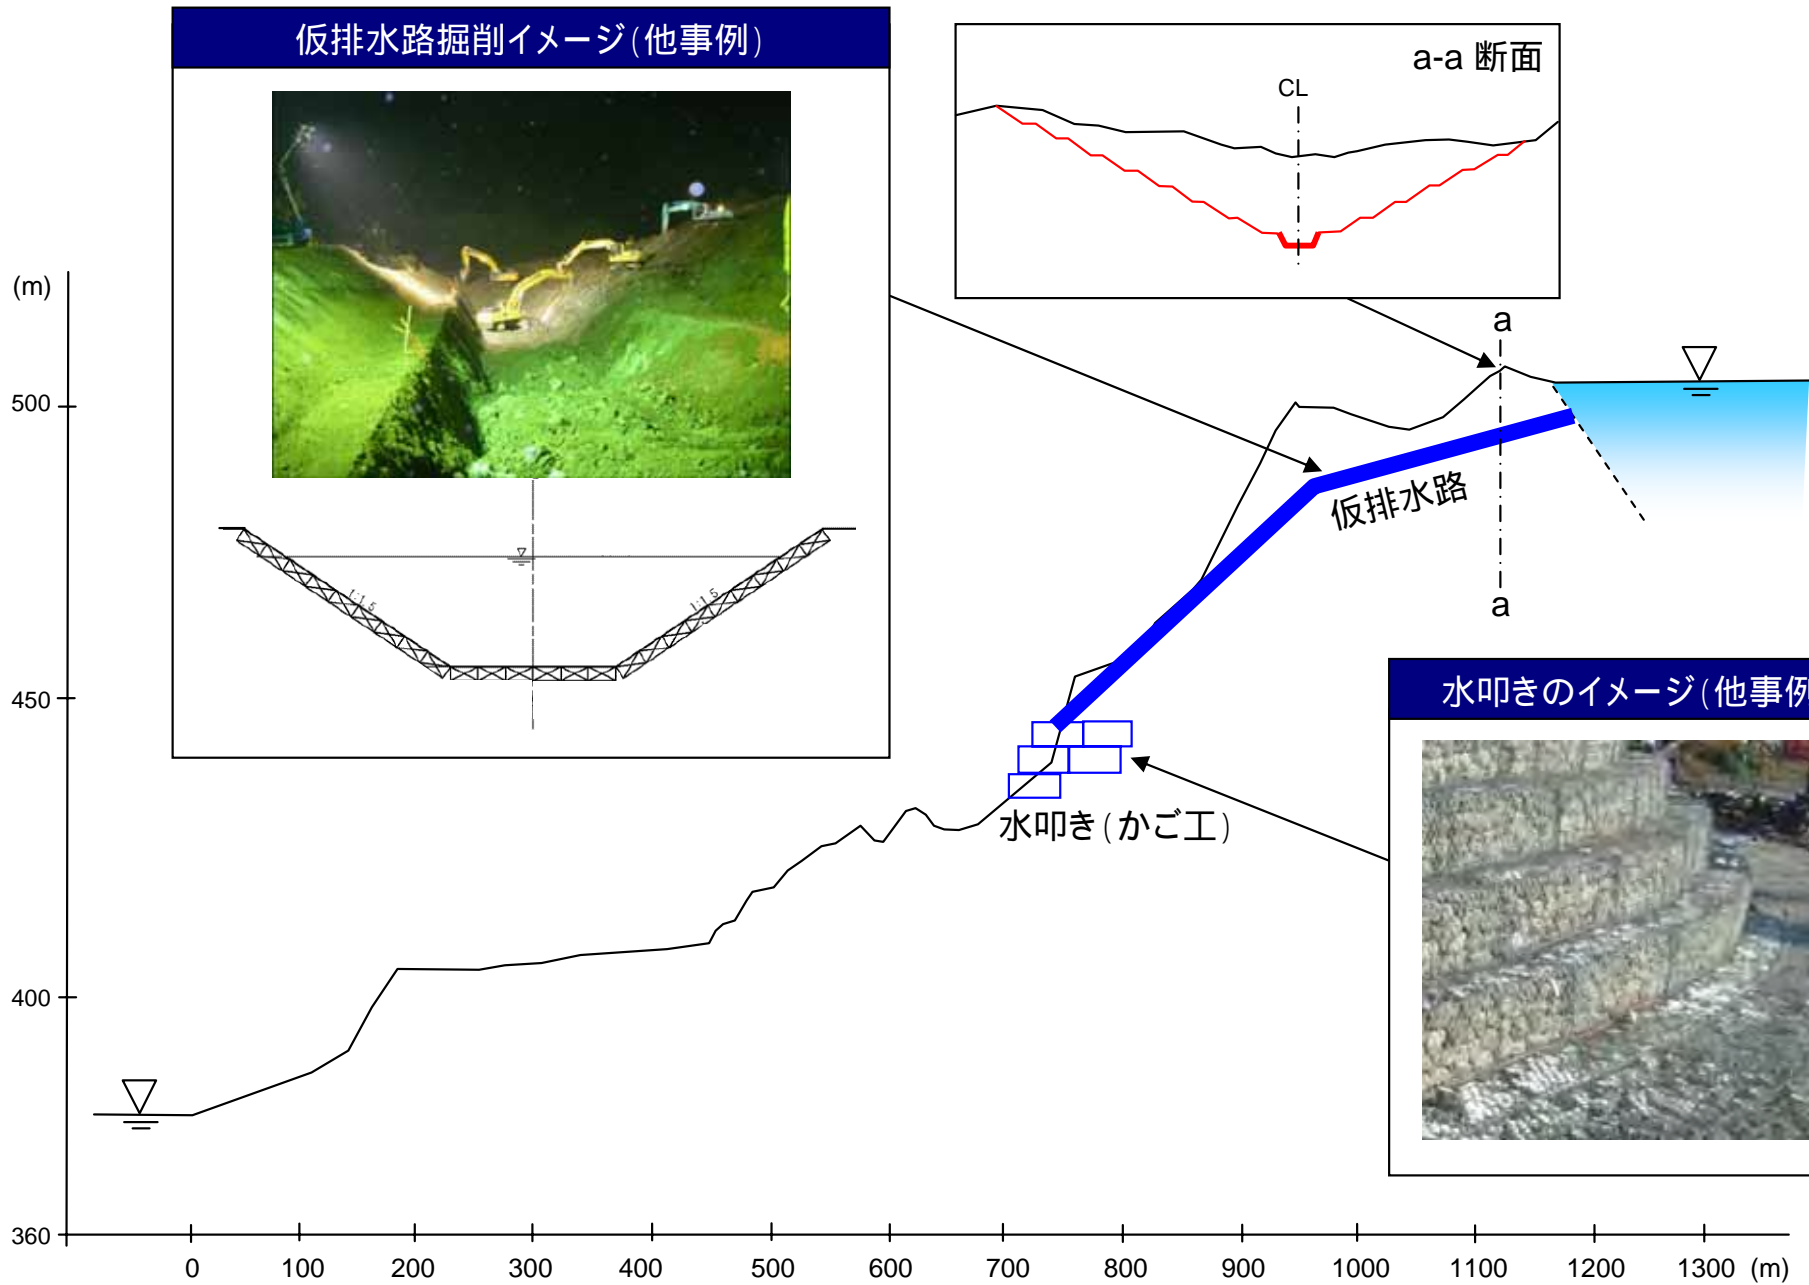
仮排水路掘削イメージ(他事例)

1:1.5

1:1.5

a-a 断面

CL

(m)

500

450

400

360

a

a

仮排水路

水叩きのイメージ(他事例

水叩き(かご工)

0

100

200

300

400

500

600

700

800

900

1000

1100

1200

1300 (m)